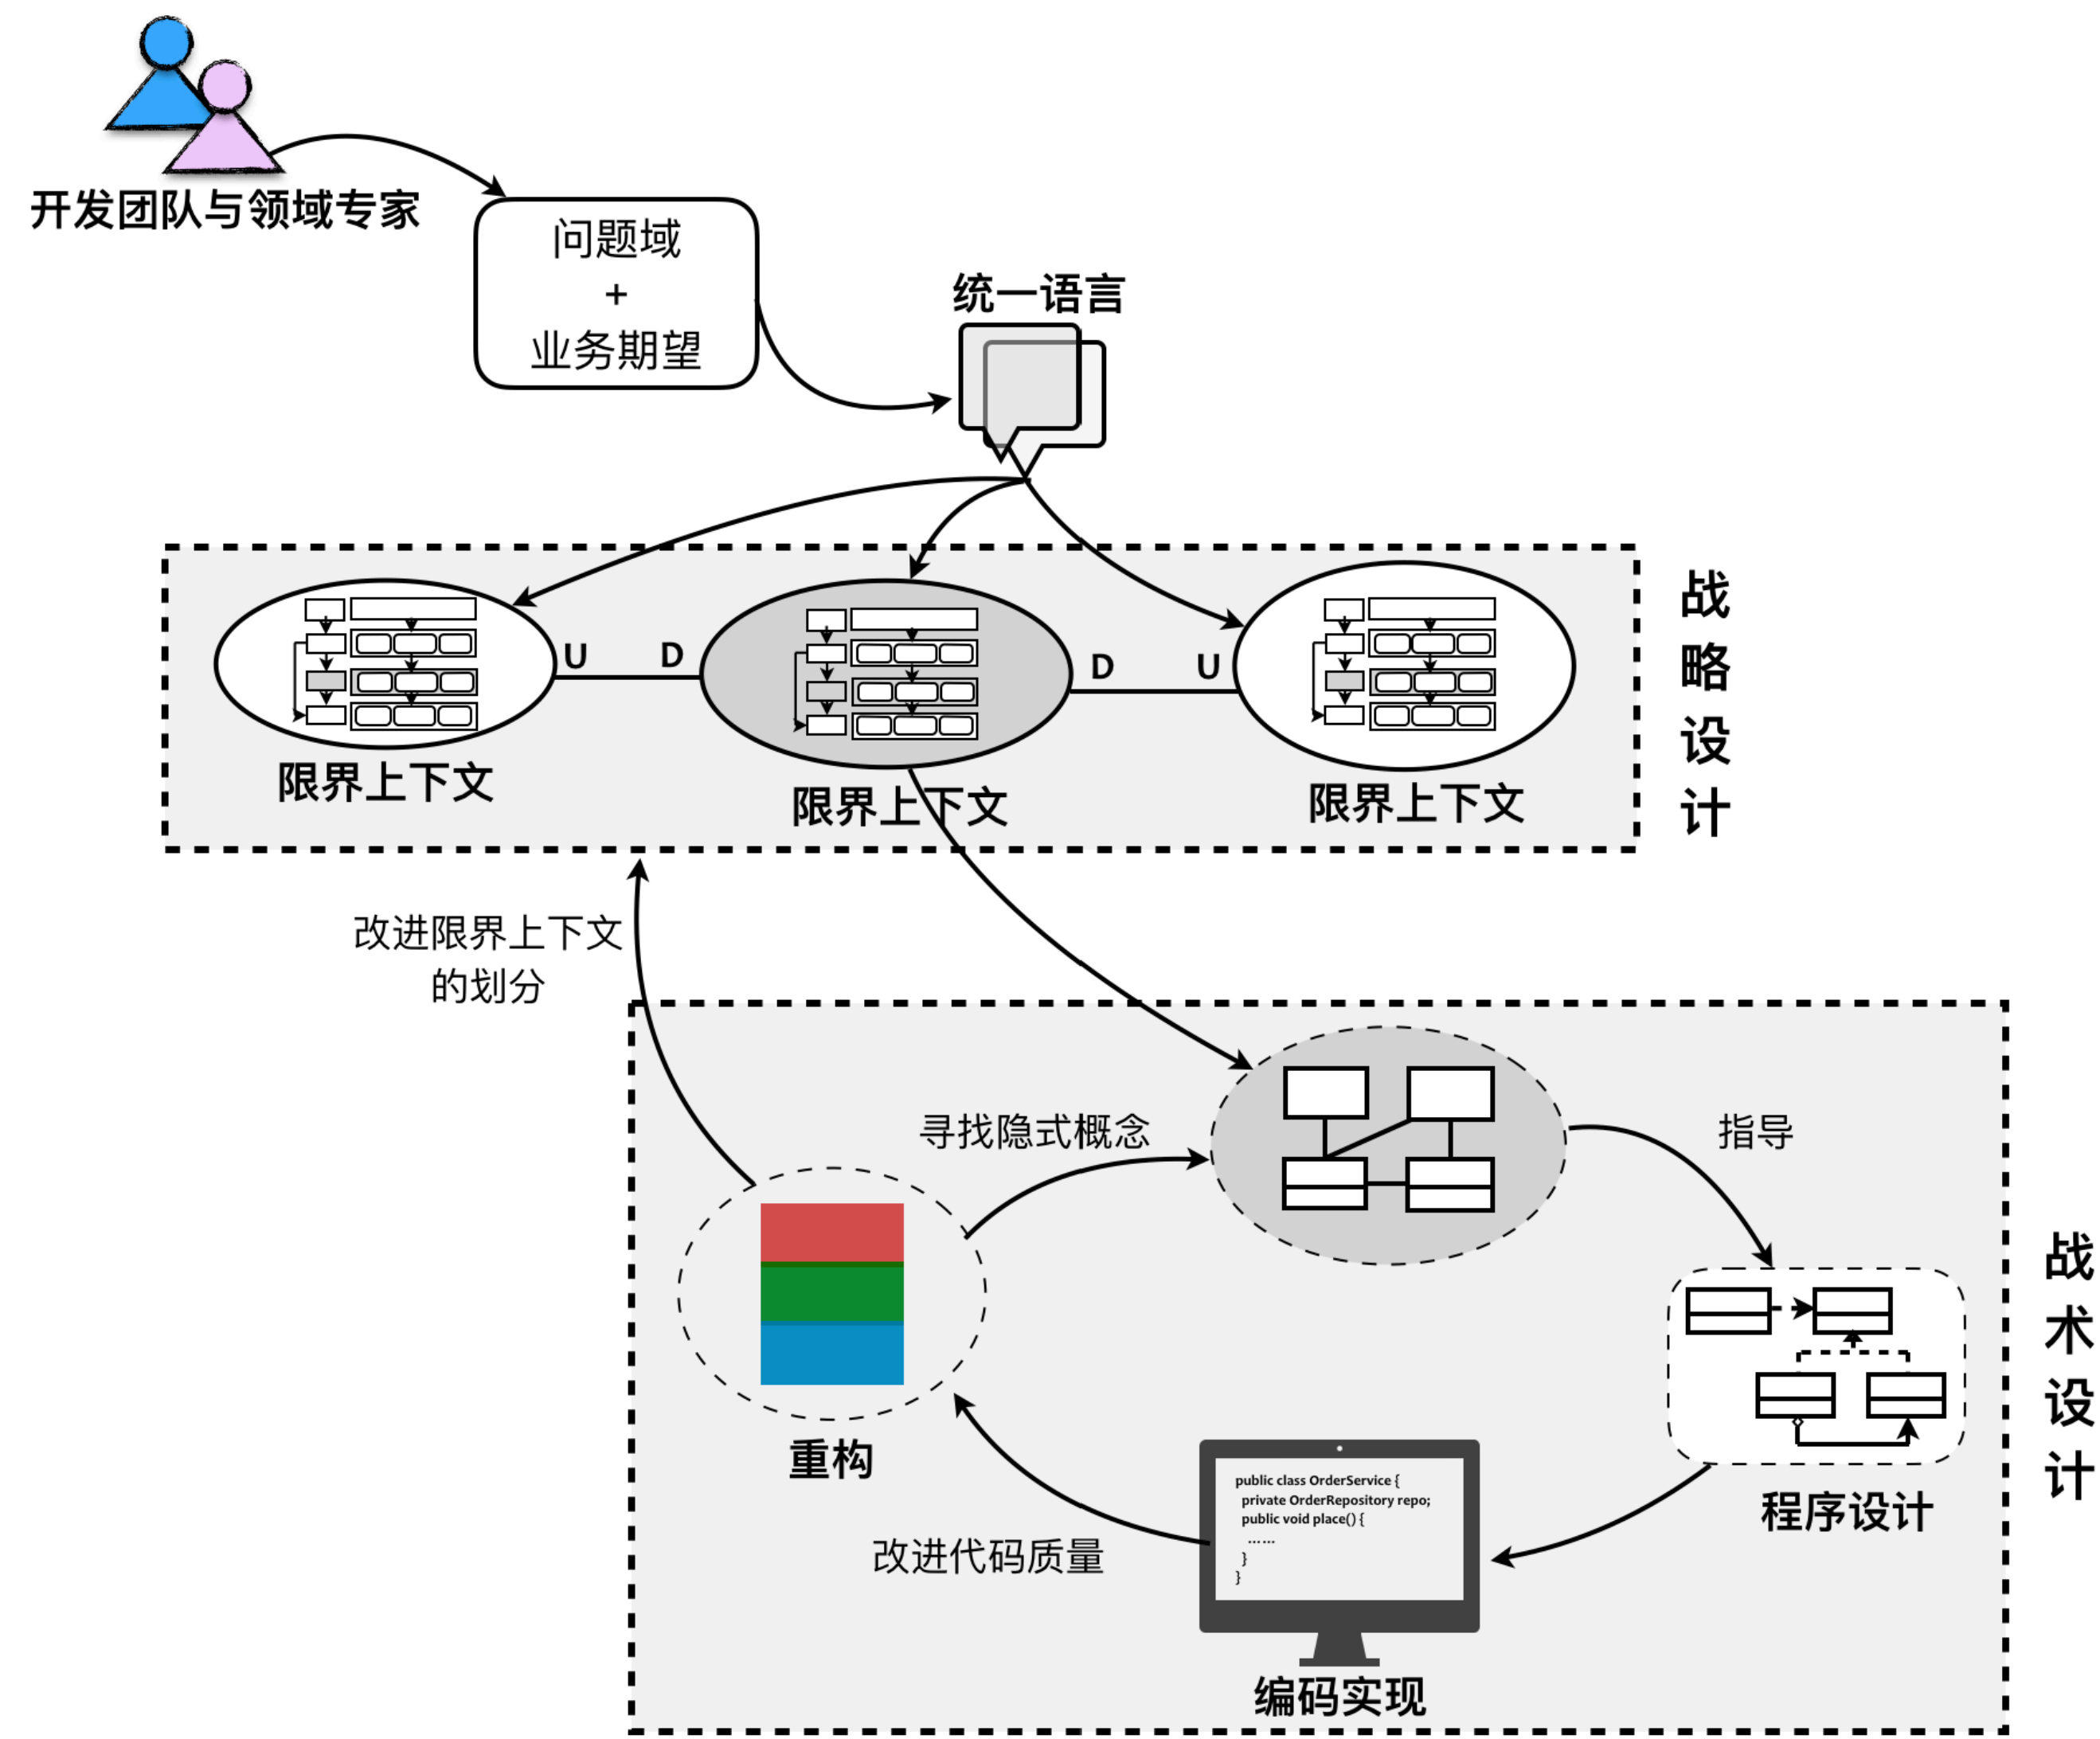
开发团队与领域专家

问题域
+
业务期望

统一语言

U D D U

限界上下文

限界上下文

限界上下文

战略设计

改进限界上下文的划分

寻找隐式概念

指导

重构

改进代码质量

public class OrderService {
private OrderRepository repo;
public void place() {
……
}
}

编码实现

程序设计

战术设计